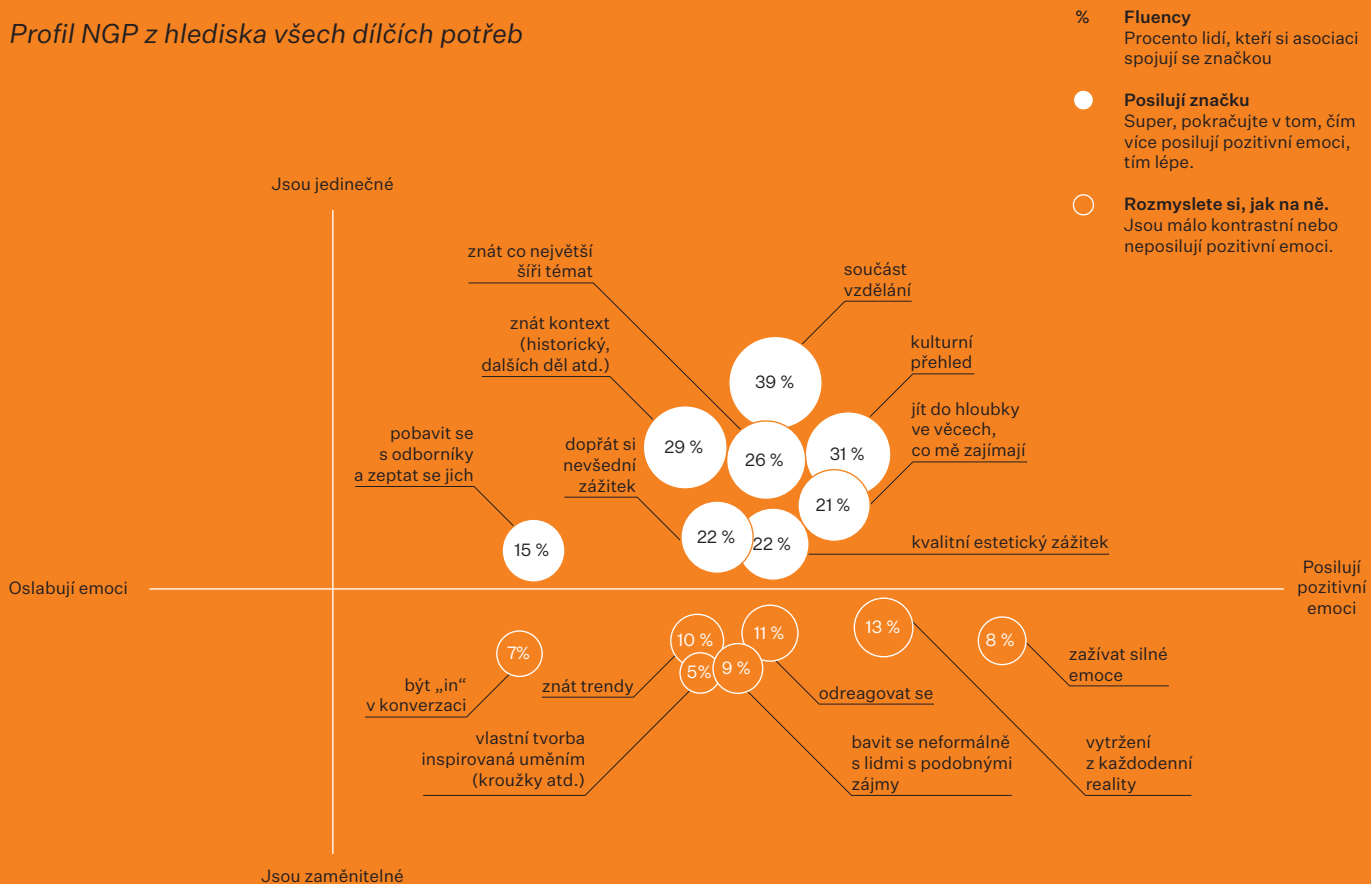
Profil NGP z hlediska všech dílčích potřeb

% Fluency
Procento lidí, kteří si asociaci spojují se značkou

Posilují značku
Super, pokračujte v tom, čím více posilují pozitivní emoci, tím lépe.

Rozmyslete si, jak na ně.
Jsou málo kontrastní nebo neposilují pozitivní emoci.

Jsou jedinečné

znát co největší šíři témat

součást vzdělání

znát kontext (historický, dalších děl atd.)

kulturní přehled

39 %

jít do hloubky ve věcech, co mě zajímají

pobavit se s odborníky a zeptat se jich

dopřát si nevšední zážitek

29 %

26 %

31 %

21 %

15 %

22 %

22 %

kvalitní estetický zážitek

Oslabují emoci

Posilují pozitivní emoci

7%

10 %

11 %

13 %

8 %

5%

9 %

být „in" v konverzaci

znát trendy

odreagovat se

zažívat silné emoce

vlastní tvorba inspirovaná uměním (kroužky atd.)

bavit se neformálně s lidmi s podobnými zájmy

vytržení z každodenní reality

Jsou zaměnitelné